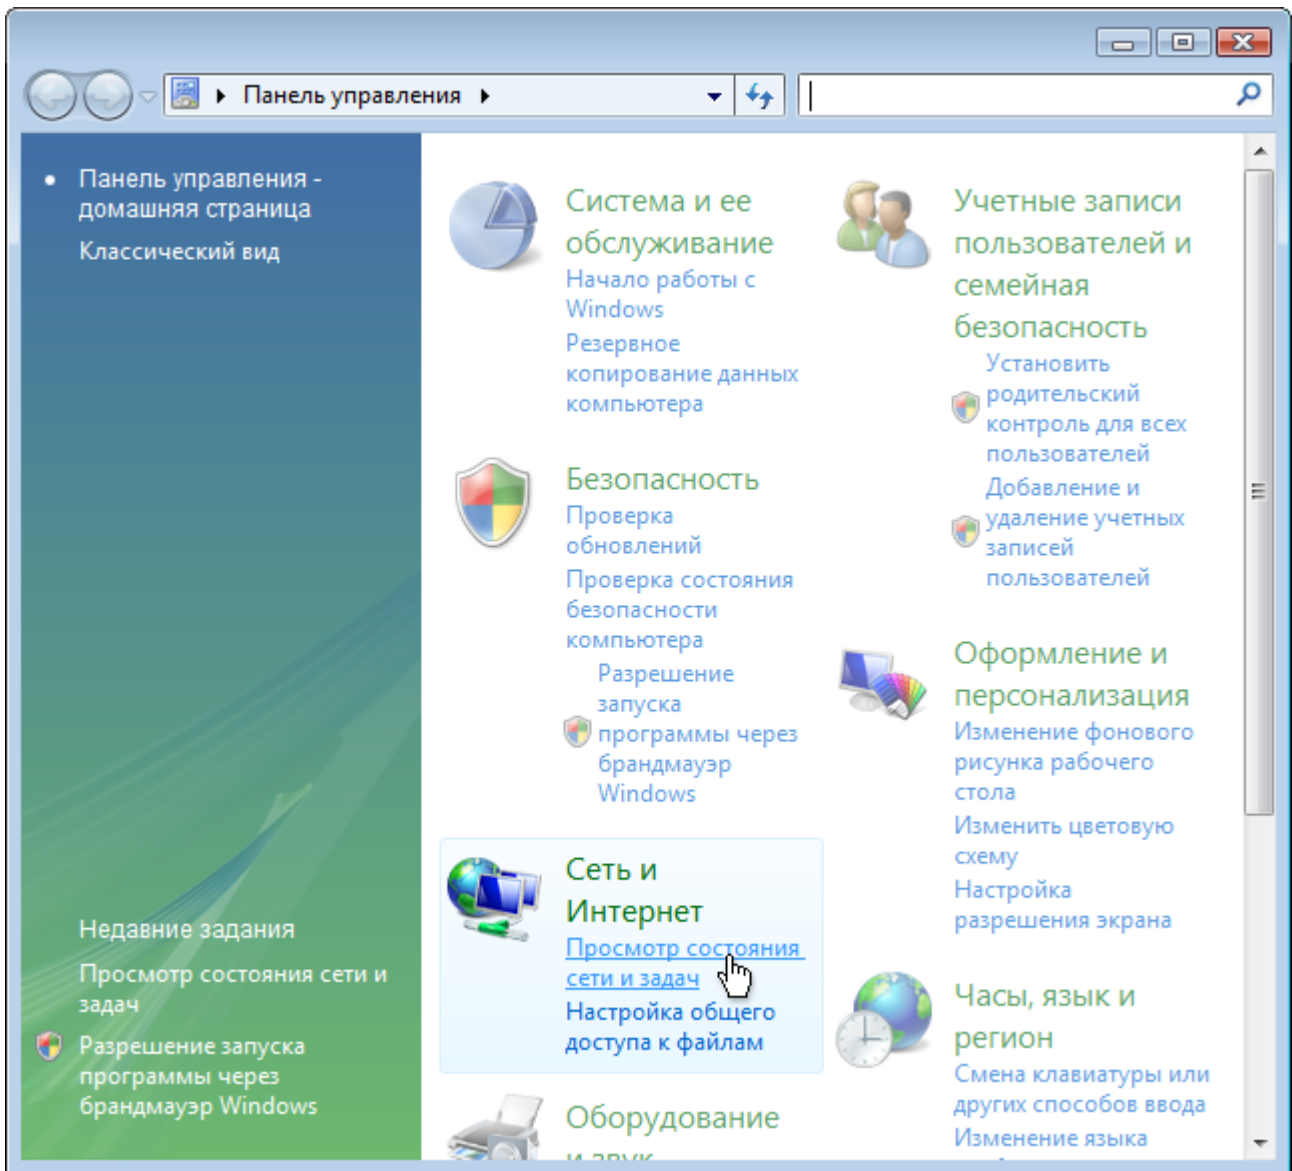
Панель управления

Панель управления - домашняя страница
Классический вид

Недавние задания
Просмотр состояния сети и задач
Разрешение запуска программы через брандмауэр Windows

Система и ее обслуживание
Начало работы с Windows
Резервное копирование данных компьютера

Безопасность
Проверка обновлений
Проверка состояния безопасности компьютера
Разрешение запуска программы через брандмауэр Windows

Сеть и Интернет
Просмотр состояния сети и задач
Настройка общего доступа к файлам

Оборудование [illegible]

Учетные записи пользователей и семейная безопасность
Установить родительский контроль для всех пользователей
Добавление и удаление учетных записей пользователей

Оформление и персонализация
Изменение фонового рисунка рабочего стола
Изменить цветовую схему
Настройка разрешения экрана

Часы, язык и регион
Смена клавиатуры или других способов ввода
Изменение языка